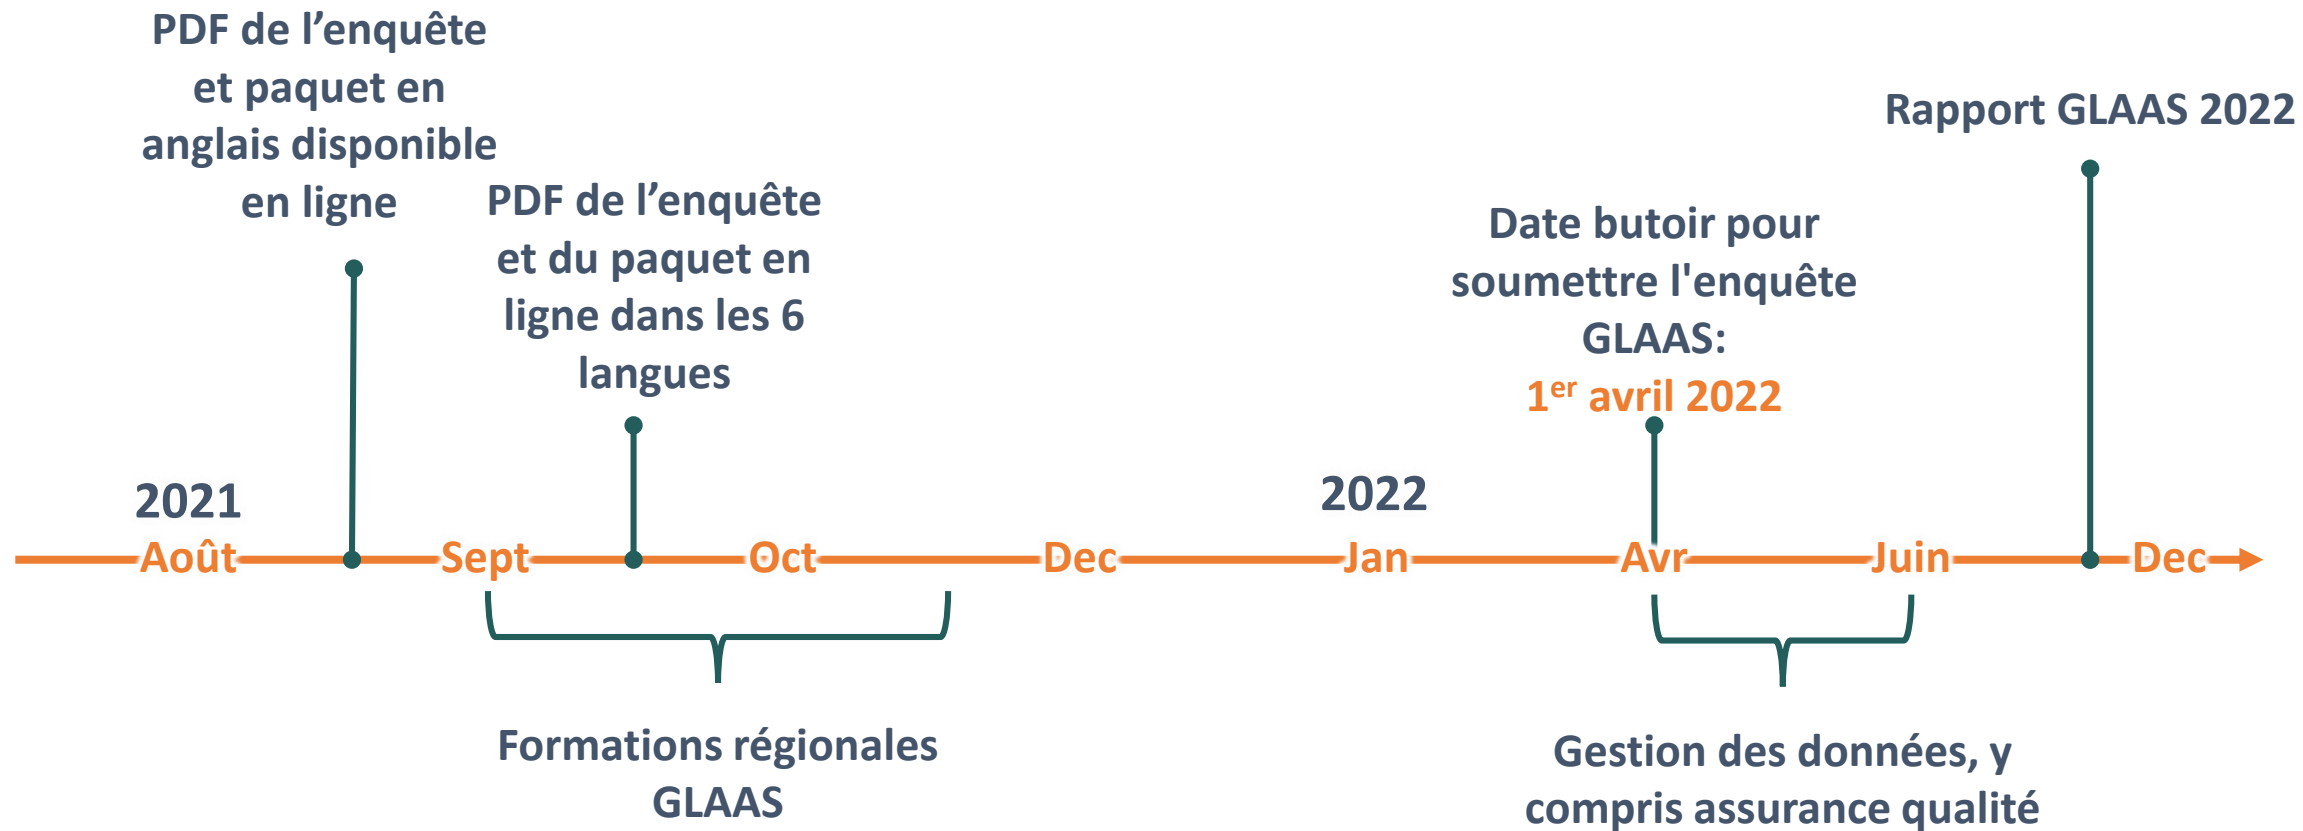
PDF de l’enquête et paquet en anglais disponible en ligne

PDF de l’enquête et du paquet en ligne dans les 6 langues

Date butoir pour soumettre l'enquête GLAAS:
$1^{er}$ avril 2022

Rapport GLAAS 2022

2021

2022

Août

Sept

Oct

Dec

Jan

Avr

Juin

Dec

Formations régionales GLAAS

Gestion des données, y compris assurance qualité